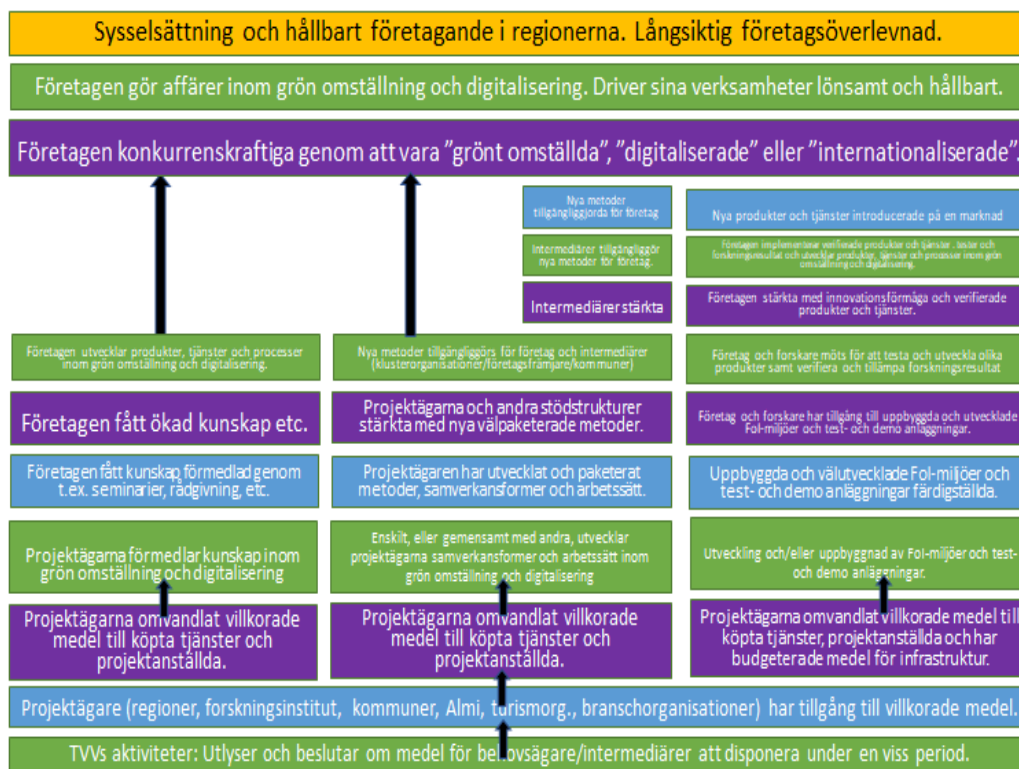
Sysselsättning och hållbart företagande i regionerna. Långsiktig företagsöverlevnad.

Företagen gör affärer inom grön omställning och digitalisering. Driver sina verksamheter lönsamt och hållbart.

Företagen konkurrenskraftiga genom att vara ”grönt omställda”, ”digitaliserade” eller ”internationaliserade”.

Nya metoder tillgängliggjorda för företag

Intermediärer tillgängliggör nya metoder för företag.

Intermediärer stärkta

Nya produkter och tjänster introducerade på en marknad

Företagen implementerar verifierade produkter och tjänster, tester och forskningsresultat och utvecklar produkter, tjänster och processer inom grön omställning och digitalisering.

Företagen stärkta med innovationsförmåga och verifierade produkter och tjänster.

Företagen utvecklar produkter, tjänster och processer inom grön omställning och digitalisering.

Nya metoder tillgängliggörs för företag och intermediärer (klusterorganisationer/företagsfrämjare/kommuner)

Företag och forskare möts för att testa och utveckla olika produkter samt verifiera och tillämpa forskningsresultat

Företagen fått ökad kunskap etc.

Projektägarna och andra stödstrukturer stärkta med nya välpaketerade metoder.

Företag och forskare har tillgång till uppbyggda och utvecklade FoI-miljöer och test- och demo anläggningar.

Företagen fått kunskap förmedlad genom t.ex. seminarier, rådgivning, etc.

Projektägaren har utvecklat och paketerat metoder, samverkansformer och arbetssätt.

Uppbyggda och välutvecklade FoI-miljöer och test- och demo anläggningar färdigställda.

Projektägarna förmedlar kunskap inom grön omställning och digitalisering

Enskilt, eller gemensamt med andra, utvecklar projektägarna samverkansformer och arbetssätt inom grön omställning och digitalisering

Utveckling och/eller uppbyggnad av FoI-miljöer och test- och demo anläggningar.

Projektägarna omvandlat villkorade medel till köpta tjänster och projektanställda.

Projektägarna omvandlat villkorade medel till köpta tjänster och projektanställda.

Projektägarna omvandlat villkorade medel till köpta tjänster, projektanställda och har budgeterade medel för infrastruktur.

Projektägare (regioner, forskningsinstitut, kommuner, Almi, turismorg., branschorganisationer) har tillgång till villkorade medel.

TVVs aktiviteter: Utlyser och beslutar om medel för behovsägare/intermediärer att disponera under en viss period.